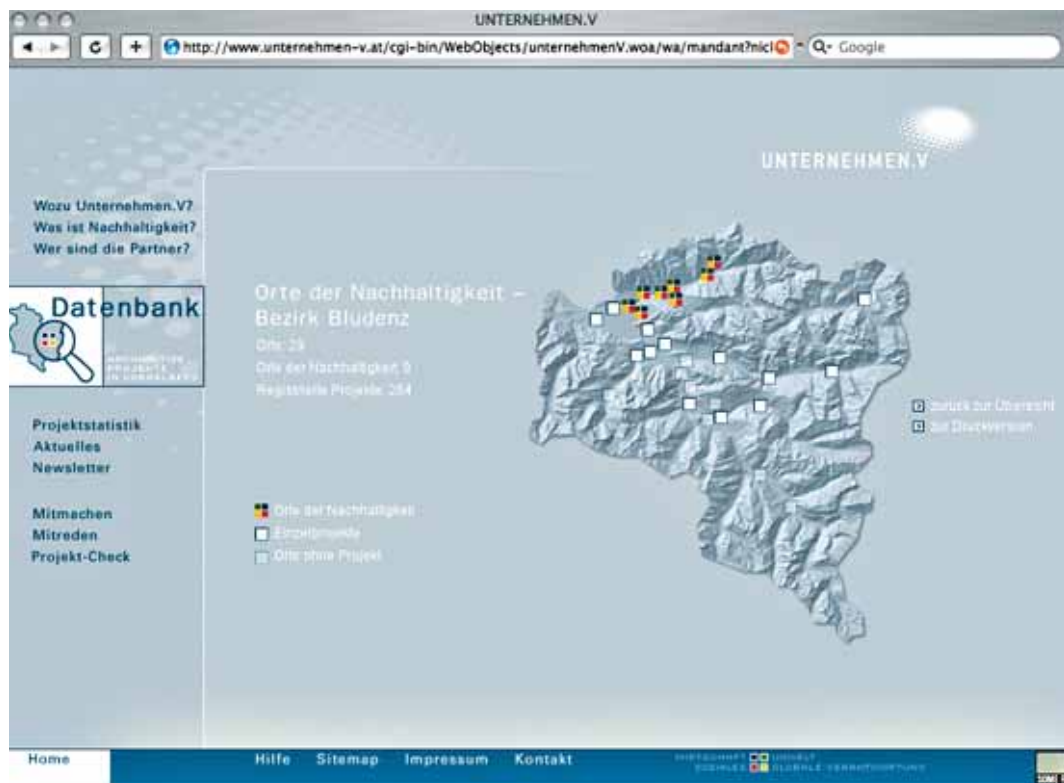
UNTERNEHMEN.V

http://www.unternehmen-v.at/cgi-bin/WebObjects/unternehmenV.woa/wa/mandant?nicl

Q- Google

UNTERNEHMEN.V

Wozu Unternehmen.V?
Was ist Nachhaltigkeit?
Wer sind die Partner?

Datenbank

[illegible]

Orte der Nachhaltigkeit – Bezirk Bludenz

Orte: 29
Orte der Nachhaltigkeit: 9
Registrierte Projekte: 264

zurück zur Übersicht
zur Druckversion

Projektstatistik
Aktuelles
Newsletter

Mitmachen
Mitreden
Projekt-Check

Orte der Nachhaltigkeit
Einzelprojekte
Orte ohne Projekt

Home
Hilfe
Sitemap
Impressum
Kontakt

WIRTSCHAFT UMWELT SOZIALES GLOBALE VERANTWORTUNG